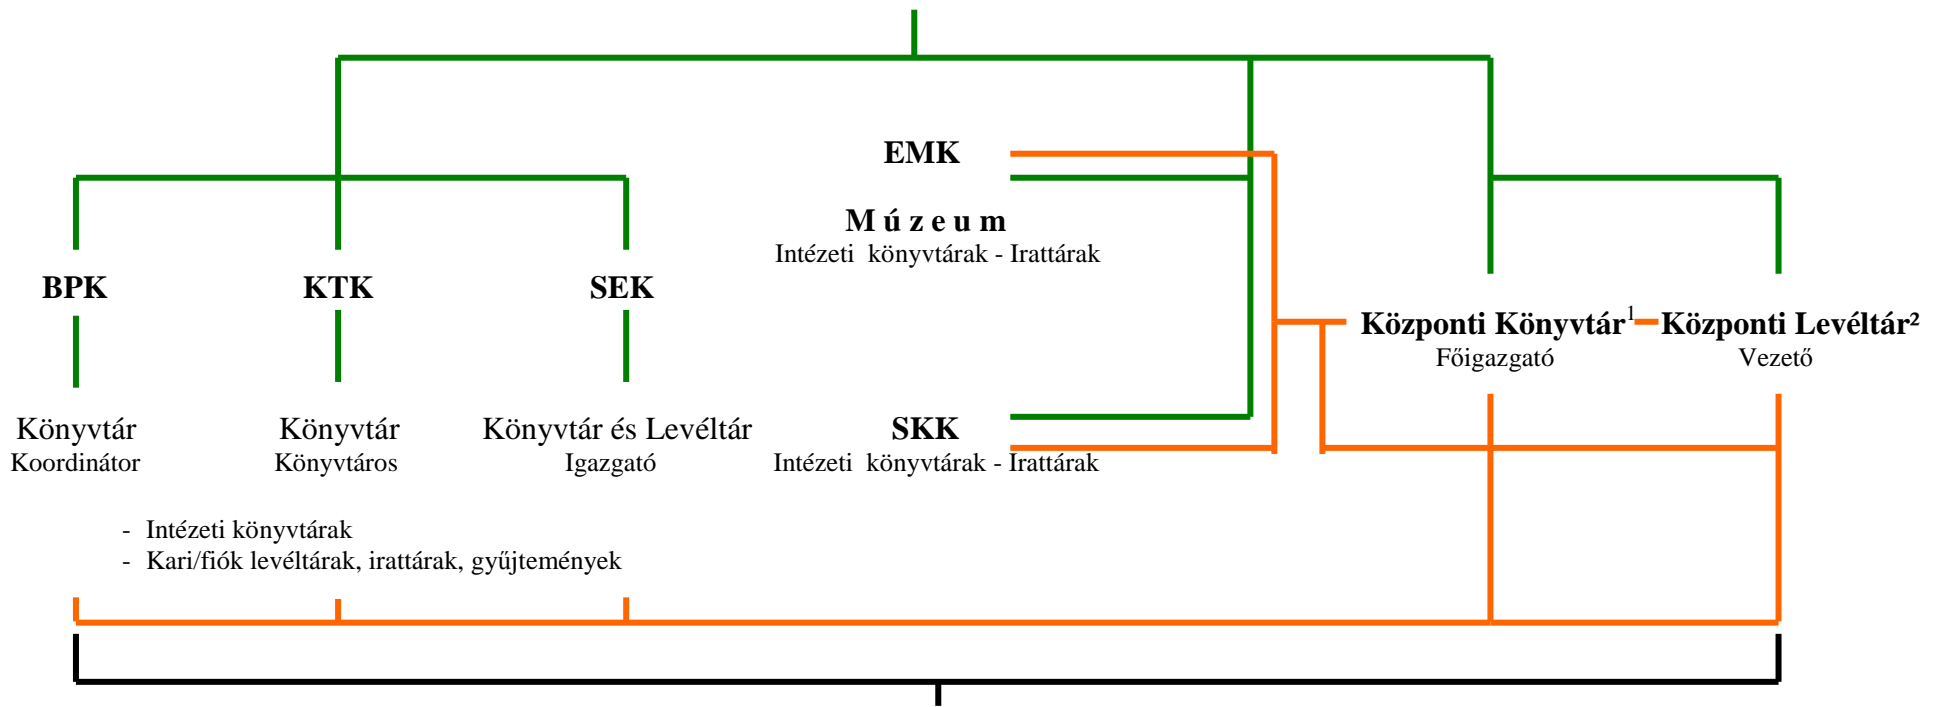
EMK

Múzeum
Intézeti könyvtárak - Irattárak

BPK

KTK

SEK

Központi Könyvtár$^1$

Főigazgató

Központi Levéltár$^2$

Vezető

Könyvtár
Koordinátor

Könyvtár
Könyvtáros

Könyvtár és Levéltár
Igazgató

SKK
Intézeti könyvtárak - Irattárak

- Intézeti könyvtárak
- Kari/fiók levéltárak, irattárak, gyűjtemények